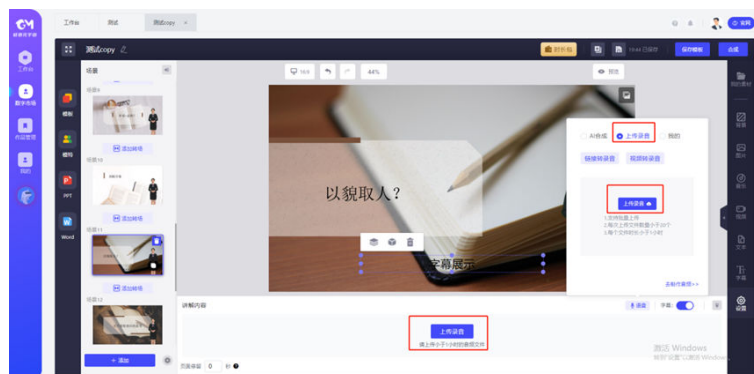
工作台　测试　测试copy ×

工作台
数字市场
作品管理
我的

测试copy

数据包　1044 已保存　保存模板　合成

场景
场景9
添加转场
场景10
添加转场
场景11
添加转场
场景12
+ 添加

模板
模特
PPT
Word

16:9　44%　预览

以貌取人？

字幕展示

AI合成　上传录音　我的
链接转录音　视频转录音
上传录音
1.支持批量上传
2.每次上传文件数量小于20个
3.每个文件时长小于1小时
去制作录音>>

讲解内容
上传录音
请上传小于1小时的音频文件
字幕
页面停留 0 秒

激活 Windows
转到"设置"以激活 Windows。

背景素材
元素
图片
音乐
视频
文本
字幕
设置